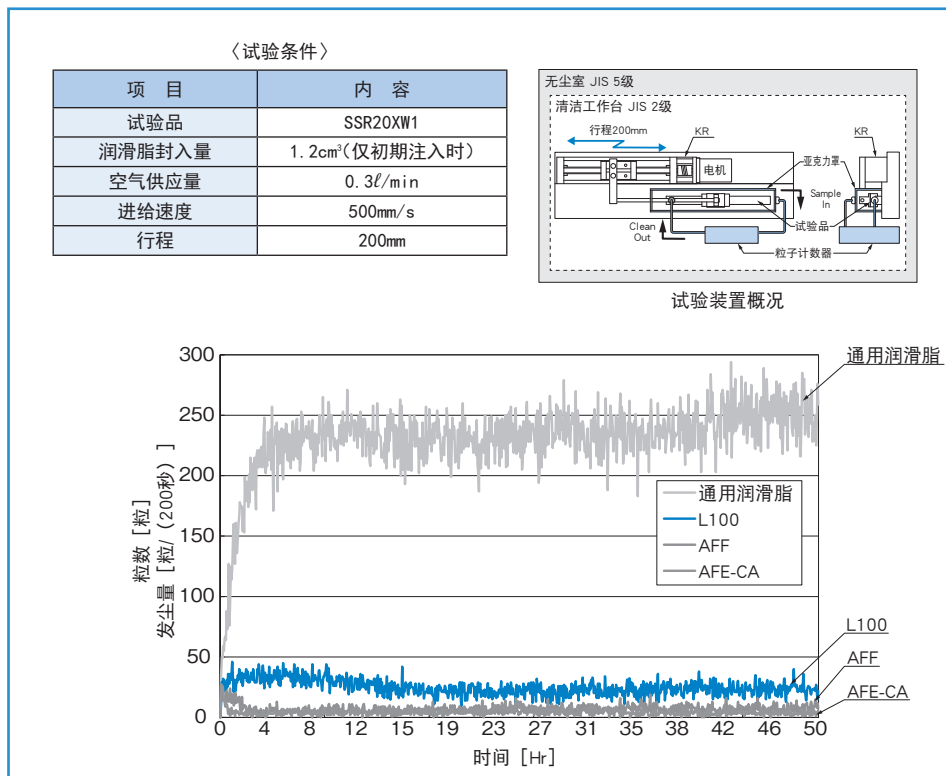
〈试验条件〉

| 项　目 | 内　容 |
|---|---|
| 试验品 | SSR20XW1 |
| 润滑脂封入量 | 1.2cm³(仅初期注入时) |
| 空气供应量 | 0.3ℓ/min |
| 进给速度 | 500mm/s |
| 行程 | 200mm |

无尘室 JIS 5级
清洁工作台 JIS 2级
行程200mm
KR
KR
电机
亚克力罩
Sample In
Clean Out
试验品
粒子计数器

试验装置概况

300
250
200
150
100
50
0
发尘量［粒/(200秒)］
粒数［粒］
0 4 8 12 15 19 23 27 31 35 38 42 46 50
时间［Hr］
通用润滑脂
L100
AFF
AFE-CA
通用润滑脂
L100
AFF
AFE-CA